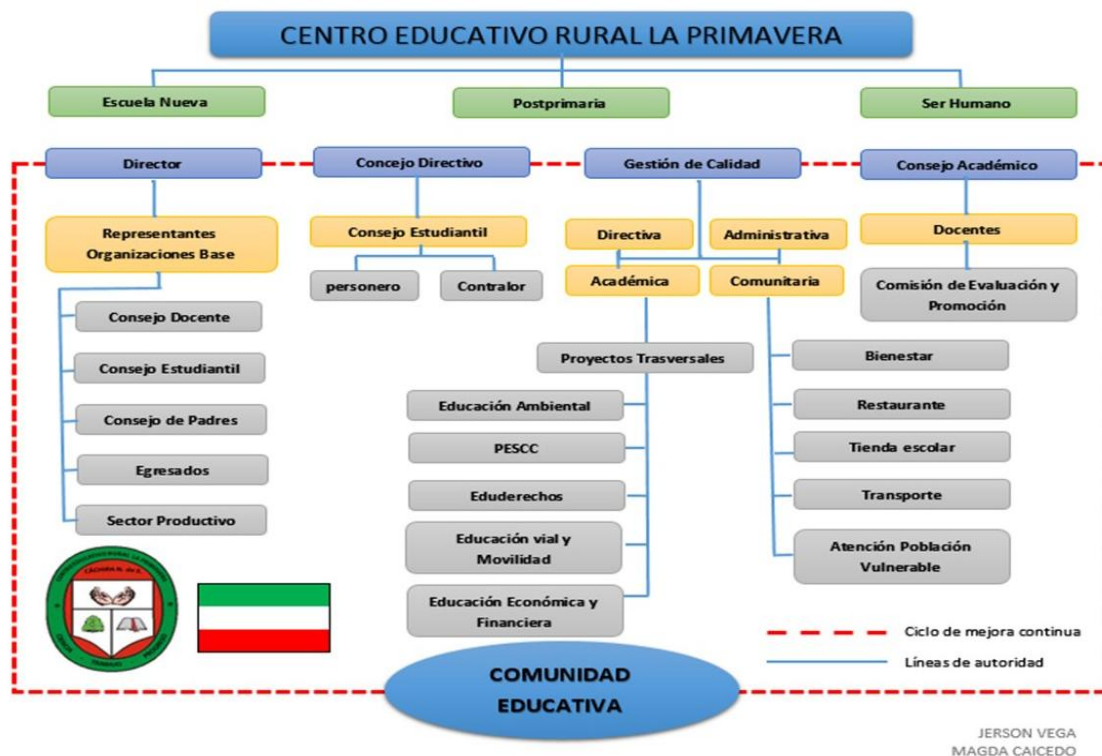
CENTRO EDUCATIVO RURAL LA PRIMAVERA

Escuela Nueva

Postprimaria

Ser Humano

Director

Concejo Directivo

Gestión de Calidad

Consejo Académico

Representantes Organizaciones Base

Consejo Docente

Consejo Estudiantil

Consejo de Padres

Egresados

Sector Productivo

Consejo Estudiantil

personero

Contralor

Directiva

Administrativa

Académica

Comunitaria

Proyectos Trasversales

Educación Ambiental

PESCC

Eduderechos

Educación vial y Movilidad

Educación Económica y Financiera

Bienestar

Restaurante

Tienda escolar

Transporte

Atención Población Vulnerable

Docentes

Comisión de Evaluación y Promoción

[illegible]

Ciclo de mejora continua

Líneas de autoridad

COMUNIDAD EDUCATIVA

JERSON VEGA
MAGDA CAICEDO